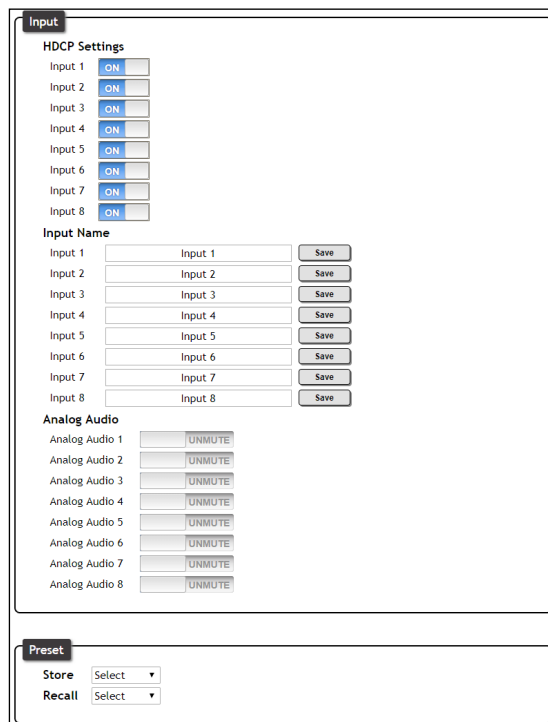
Input

HDCP Settings

Input 1 ON
Input 2 ON
Input 3 ON
Input 4 ON
Input 5 ON
Input 6 ON
Input 7 ON
Input 8 ON

Input Name

Input 1 Input 1 Save
Input 2 Input 2 Save
Input 3 Input 3 Save
Input 4 Input 4 Save
Input 5 Input 5 Save
Input 6 Input 6 Save
Input 7 Input 7 Save
Input 8 Input 8 Save

Analog Audio

Analog Audio 1 UNMUTE
Analog Audio 2 UNMUTE
Analog Audio 3 UNMUTE
Analog Audio 4 UNMUTE
Analog Audio 5 UNMUTE
Analog Audio 6 UNMUTE
Analog Audio 7 UNMUTE
Analog Audio 8 UNMUTE

Preset

Store Select
Recall Select